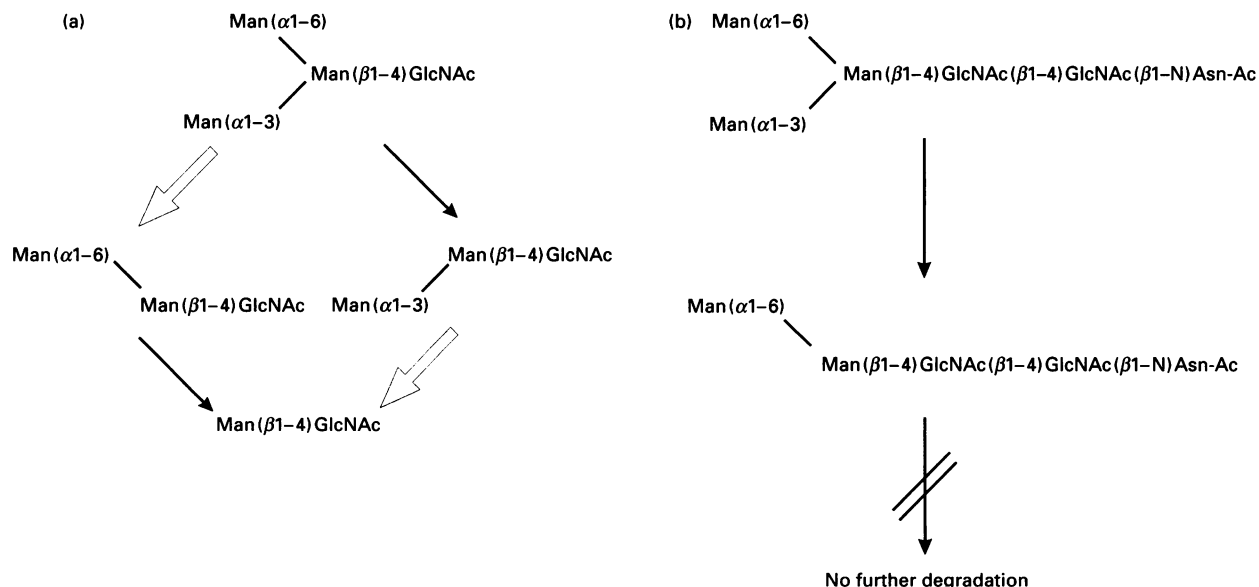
(a)

Man($\alpha$1–6)

Man($\beta$1–4)GlcNAc

Man($\alpha$1–3)

Man($\alpha$1–6)

Man($\beta$1–4)GlcNAc

Man($\beta$1–4)GlcNAc

Man($\alpha$1–3)

Man($\beta$1–4)GlcNAc

(b)

Man($\alpha$1–6)

Man($\beta$1–4)GlcNAc($\beta$1–4)GlcNAc($\beta$1–N)Asn-Ac

Man($\alpha$1–3)

Man($\alpha$1–6)

Man($\beta$1–4)GlcNAc($\beta$1–4)GlcNAc($\beta$1–N)Asn-Ac

No further degradation